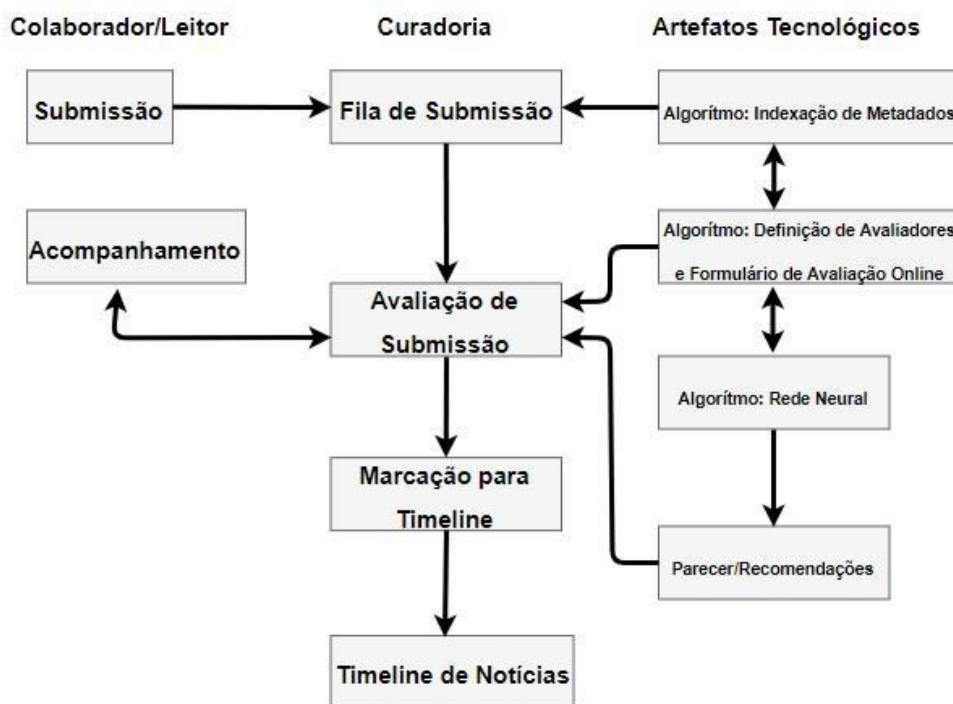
Colaborador/Leitor

Curadoria

Artefatos Tecnológicos

Submissão

Fila de Submissão

Algorítmo: Indexação de Metadados

Acompanhamento

Algorítmo: Definição de Avaliadores e Formulário de Avaliação Online

Avaliação de Submissão

Algorítmo: Rede Neural

Marcação para Timeline

Parecer/Recomendações

Timeline de Notícias